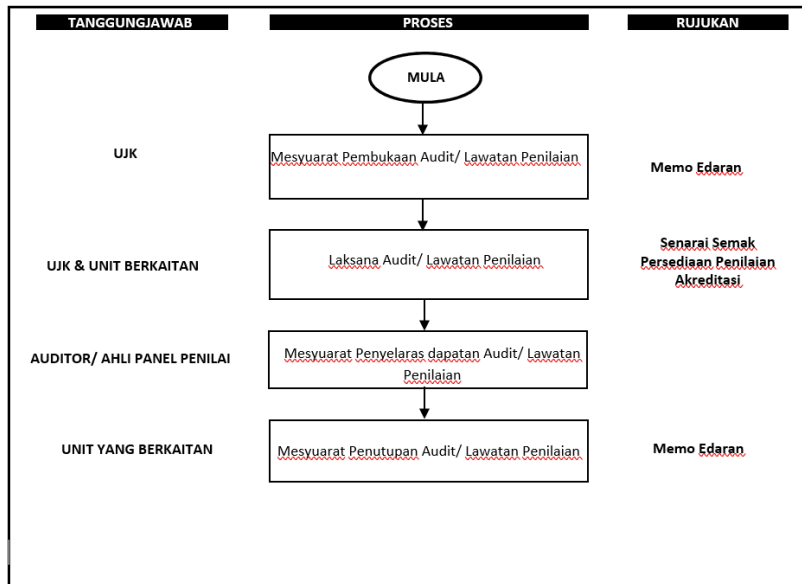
TANGGUNGJAWAB

PROSES

RUJUKAN

MULA

UJK

Mesyuarat Pembukaan Audit/ Lawatan Penilaian

Memo Edaran

UJK & UNIT BERKAITAN

Laksana Audit/ Lawatan Penilaian

Senarai Semak Persediaan Penilaian Akreditasi

AUDITOR/ AHLI PANEL PENILAI

Mesyuarat Penyelaras dapatan Audit/ Lawatan Penilaian

UNIT YANG BERKAITAN

Mesyuarat Penutupan Audit/ Lawatan Penilaian

Memo Edaran